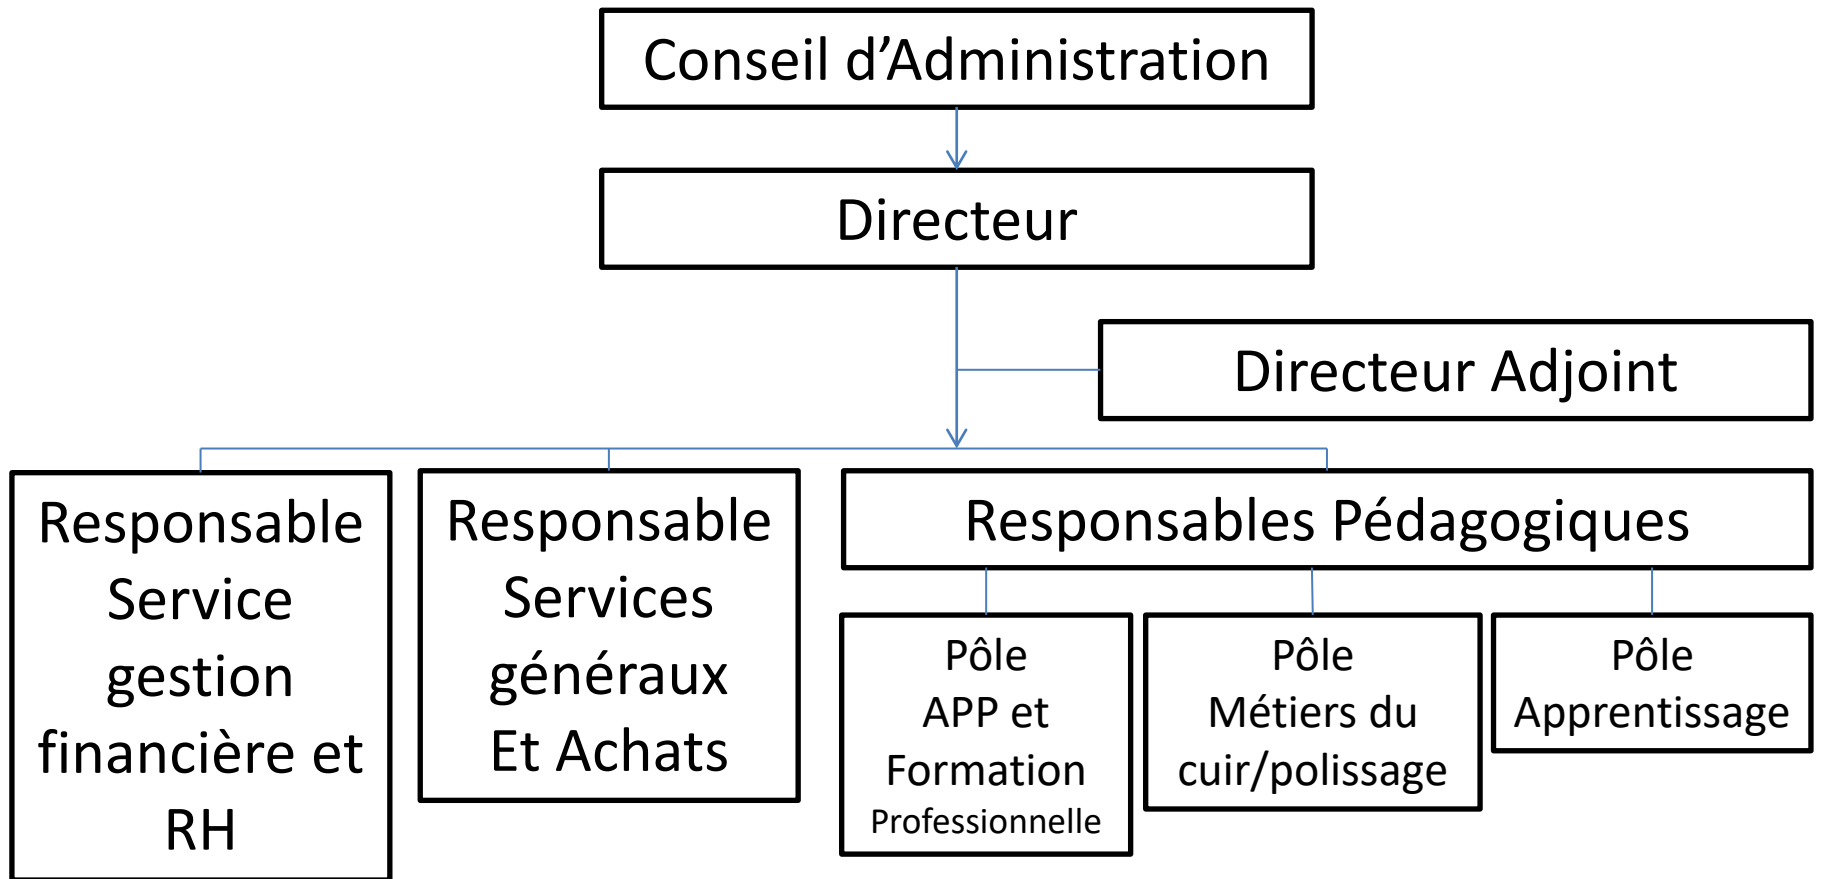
Conseil d’Administration

Directeur

Directeur Adjoint

Responsable Service gestion financière et RH

Responsable Services généraux Et Achats

Responsables Pédagogiques

Pôle APP et Formation Professionnelle

Pôle Métiers du cuir/polissage

Pôle Apprentissage